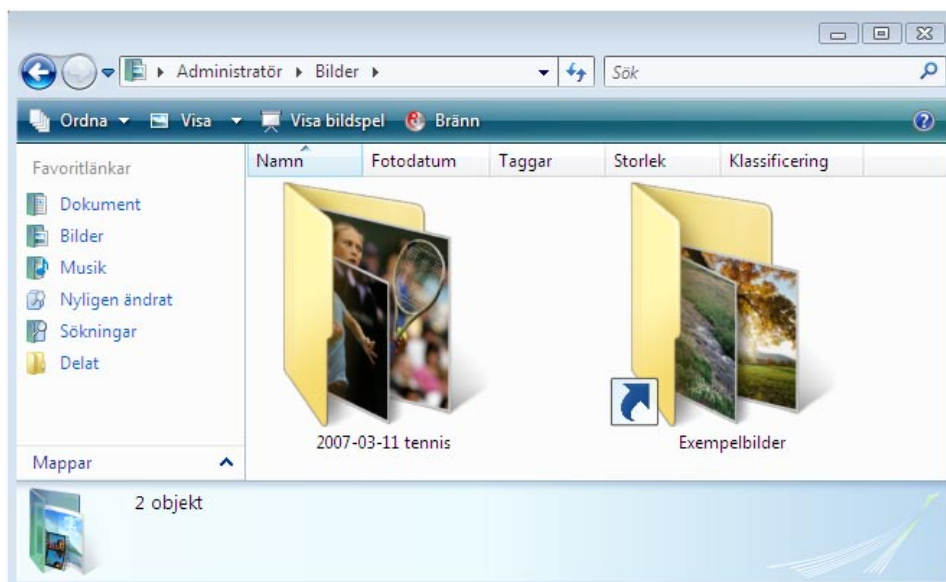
Administratör ▸ Bilder ▸

Sök

Ordna ▾ Visa ▾ Visa bildspel Bränn

Favoritlänkar

Dokument

Bilder

Musik

Nyligen ändrat

Sökningar

Delat

Mappar

Namn | Fotodatum | Taggar | Storlek | Klassificering

2007-03-11 tennis

Exempelbilder

2 objekt